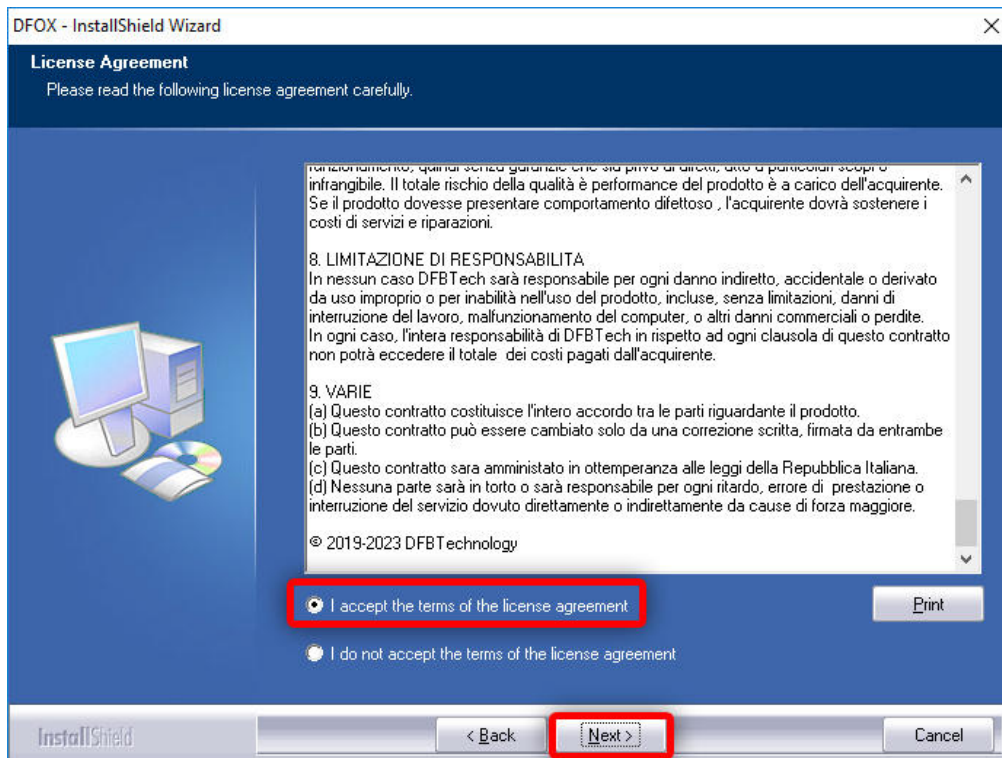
DFOX - InstallShield Wizard

License Agreement
Please read the following license agreement carefully.

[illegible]
infrangibile. Il totale rischio della qualità è performance del prodotto è a carico dell'acquirente. Se il prodotto dovesse presentare comportamento difettoso , l'acquirente dovrà sostenere i costi di servizi e riparazioni.

8. LIMITAZIONE DI RESPONSABILITA
In nessun caso DFBTech sarà responsabile per ogni danno indiretto, accidentale o derivato da uso improprio o per inabilità nell'uso del prodotto, incluse, senza limitazioni, danni di interruzione del lavoro, malfunzionamento del computer, o altri danni commerciali o perdite.
In ogni caso, l'intera responsabilità di DFBTech in rispetto ad ogni clausola di questo contratto non potrà eccedere il totale dei costi pagati dall'acquirente.

9. VARIE
(a) Questo contratto costituisce l'intero accordo tra le parti riguardante il prodotto.
(b) Questo contratto può essere cambiato solo da una correzione scritta, firmata da entrambe le parti.
(c) Questo contratto sara amministato in ottemperanza alle leggi della Repubblica Italiana.
(d) Nessuna parte sarà in torto o sarà responsabile per ogni ritardo, errore di prestazione o interruzione del servizio dovuto direttamente o indirettamente da cause di forza maggiore.

© 2019-2023 DFBTechnology

I accept the terms of the license agreement
Print
I do not accept the terms of the license agreement

InstallShield
< Back
Next >
Cancel